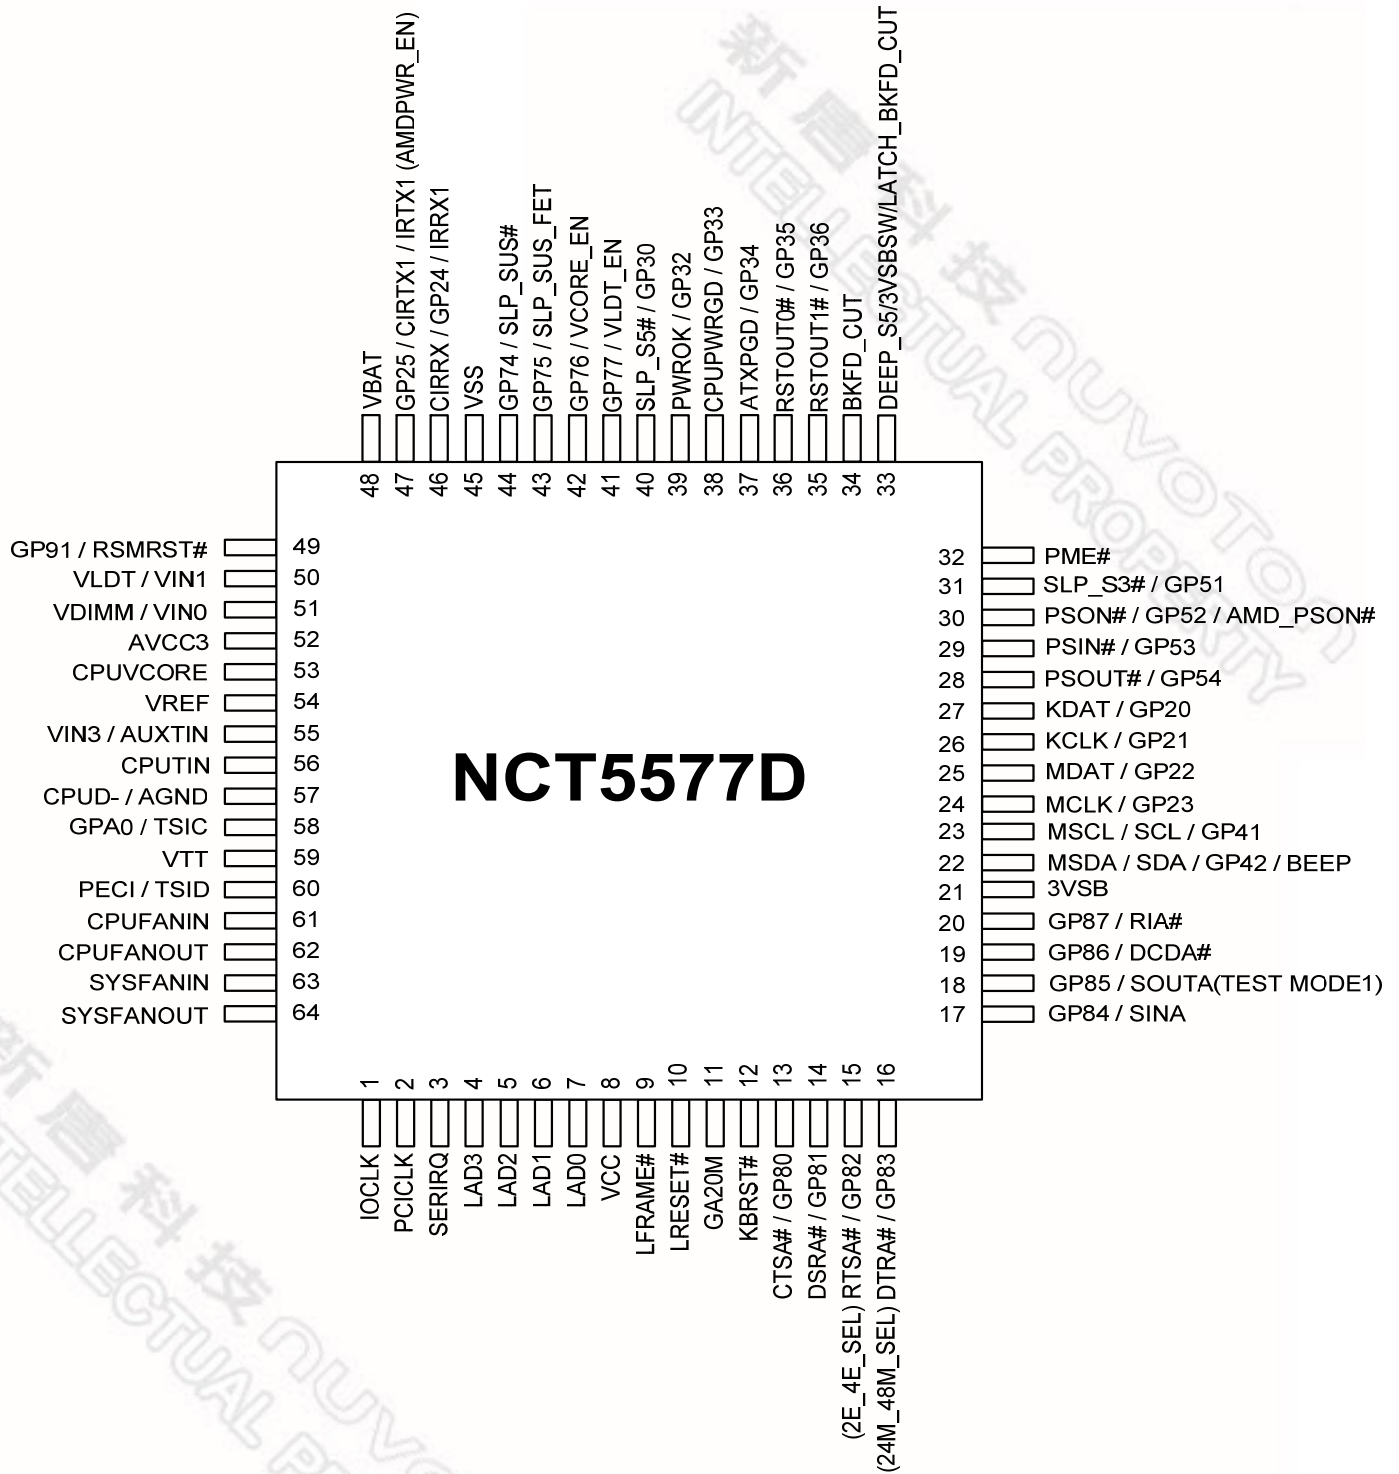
VBAT
GP25 / CIRTX1 / IRTX1 (AMDPWR_EN)
CIRRX / GP24 / IRRX1
VSS
GP74 / SLP_SUS#
GP75 / SLP_SUS_FET
GP76 / VCORE_EN
GP77 / VLDT_EN
SLP_S5# / GP30
PWROK / GP32
CPUPWRGD / GP33
ATXPGD / GP34
RSTOUT0# / GP35
RSTOUT1# / GP36
BKFD_CUT
DEEP_S5/3VSBSW/LATCH_BKFD_CUT

48 47 46 45 44 43 42 41 40 39 38 37 36 35 34 33

新唐科技 NUVOTON INTELLECTUAL PROPERTY

GP91 / RSMRST# 49
VLDT / VIN1 50
VDIMM / VIN0 51
AVCC3 52
CPUVCORE 53
VREF 54
VIN3 / AUXTIN 55
CPUTIN 56
CPUD- / AGND 57
GPA0 / TSIC 58
VTT 59
PECI / TSID 60
CPUFANIN 61
CPUFANOUT 62
SYSFANIN 63
SYSFANOUT 64

NCT5577D

32 PME#
31 SLP_S3# / GP51
30 PSON# / GP52 / AMD_PSON#
29 PSIN# / GP53
28 PSOUT# / GP54
27 KDAT / GP20
26 KCLK / GP21
25 MDAT / GP22
24 MCLK / GP23
23 MSCL / SCL / GP41
22 MSDA / SDA / GP42 / BEEP
21 3VSB
20 GP87 / RIA#
19 GP86 / DCDA#
18 GP85 / SOUTA(TEST MODE1)
17 GP84 / SINA

1 2 3 4 5 6 7 8 9 10 11 12 13 14 15 16

IOCLK
PCICLK
SERIRQ
LAD3
LAD2
LAD1
LAD0
VCC
LFRAME#
LRESET#
GA20M
KBRST#
CTSA# / GP80
DSRA# / GP81
(2E_4E_SEL) RTSA# / GP82
(24M_48M_SEL) DTRA# / GP83

新唐科技 NUVOTON INTELLECTUAL PROPERTY